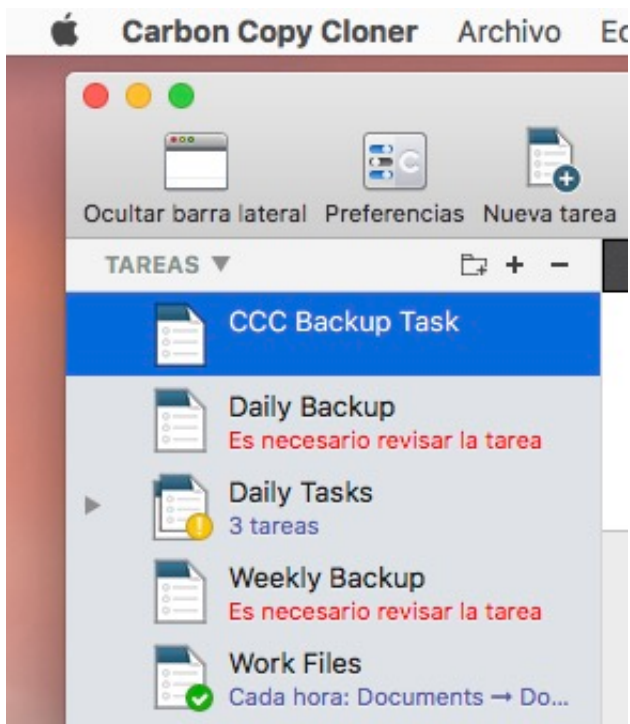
Carbon Copy Cloner Archivo Ec

Ocultar barra lateral Preferencias Nueva tarea

TAREAS ▼

CCC Backup Task

Daily Backup
Es necesario revisar la tarea

Daily Tasks
3 tareas

Weekly Backup
Es necesario revisar la tarea

Work Files
Cada hora: Documents → Do...